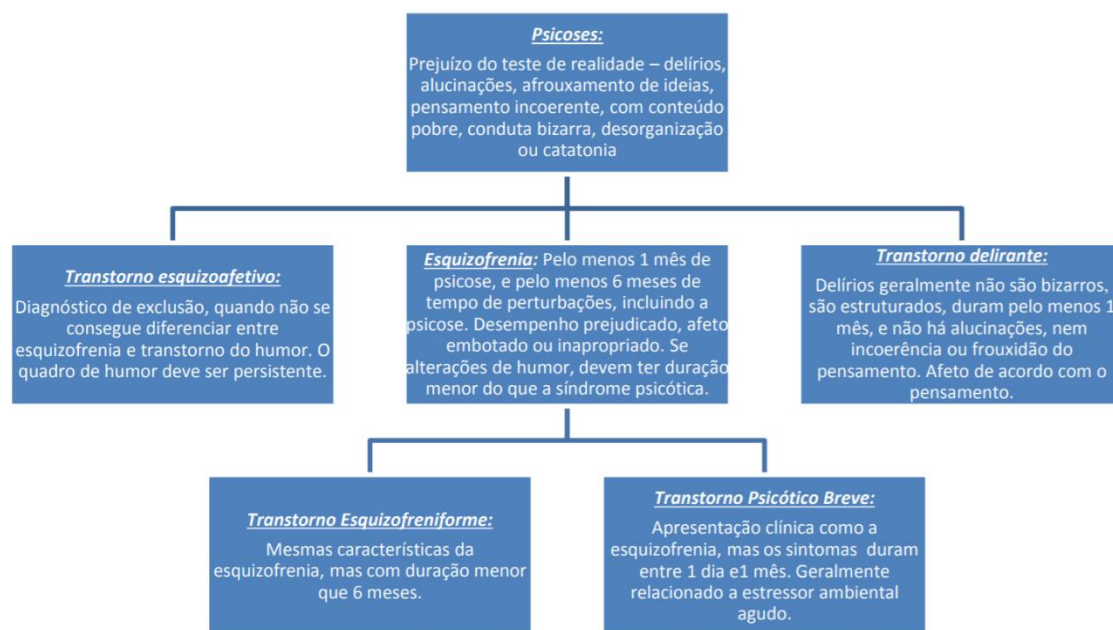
Psicoses:
Prejuízo do teste de realidade – delírios, alucinações, afrouxamento de ideias, pensamento incoerente, com conteúdo pobre, conduta bizarra, desorganização ou catatonia

Transtorno esquizoafetivo:
Diagnóstico de exclusão, quando não se consegue diferenciar entre esquizofrenia e transtorno do humor. O quadro de humor deve ser persistente.

Esquizofrenia: Pelo menos 1 mês de psicose, e pelo menos 6 meses de tempo de perturbações, incluindo a psicose. Desempenho prejudicado, afeto embotado ou inapropriado. Se alterações de humor, devem ter duração menor do que a síndrome psicótica.

Transtorno delirante:
Delírios geralmente não são bizarros, são estruturados, duram pelo menos 1 mês, e não há alucinações, nem incoerência ou frouxidão do pensamento. Afeto de acordo com o pensamento.

Transtorno Esquizofreniforme:
Mesmas características da esquizofrenia, mas com duração menor que 6 meses.

Transtorno Psicótico Breve:
Apresentação clínica como a esquizofrenia, mas os sintomas duram entre 1 dia e1 mês. Geralmente relacionado a estressor ambiental agudo.